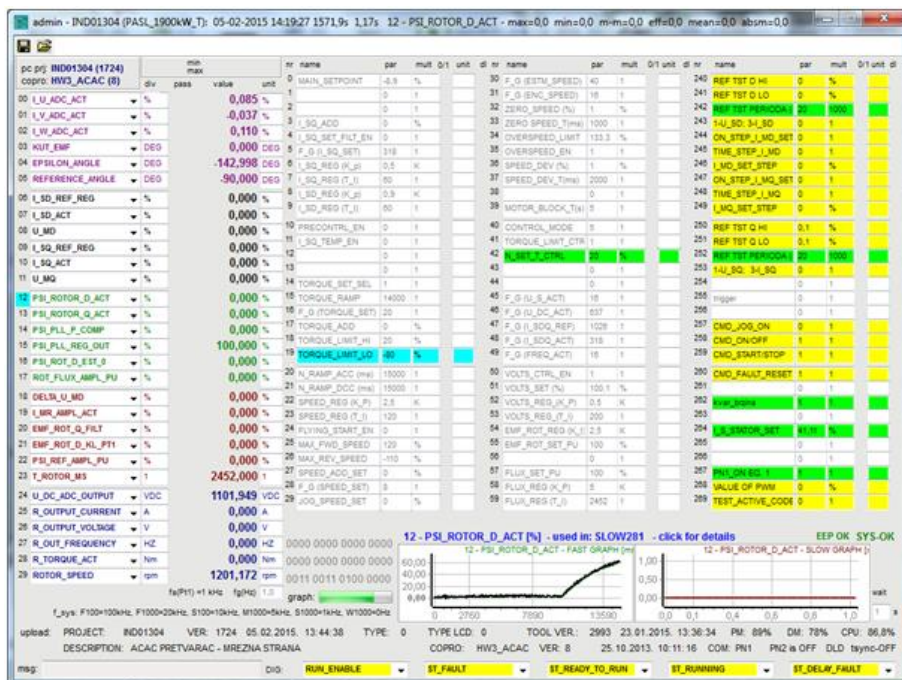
admin - IND01304 (PASL_1900kW_T): 05-02-2015 14:19:27 1571,9s 1,17s 12 - PSI_ROTOR_D_ACT - max=0,0 min=0,0 m-m=0,0 eff=0,0 mean=0,0 absm=0,0

pc prj: IND01304 (1724)
copro: HW3_ACAC (8)

| | div | pass | value | unit |
|---|---|---|---|---|
| 00 I_U_ADC_ACT | % | | 0,085 | % |
| 01 I_V_ADC_ACT | % | | -0,037 | % |
| 02 I_W_ADC_ACT | % | | 0,110 | % |
| 03 KUT_EMF | DEG | | 0,000 | DEG |
| 04 EPSILON_ANGLE | DEG | | -142,998 | DEG |
| 05 REFERENCE_ANGLE | DEG | | -90,000 | DEG |
| 06 I_SD_REF_REG | % | | 0,000 | % |
| 07 I_SD_ACT | % | | 0,000 | % |
| 08 U_MD | % | | 0,000 | % |
| 09 I_SQ_REF_REG | % | | 0,000 | % |
| 10 I_SQ_ACT | % | | 0,000 | % |
| 11 U_MQ | % | | 0,000 | % |
| 12 PSI_ROTOR_D_ACT | % | | 0,000 | % |
| 13 PSI_ROTOR_Q_ACT | % | | 0,000 | % |
| 14 PSI_PLL_P_COMP | % | | 0,000 | % |
| 15 PSI_PLL_REG_OUT | % | | 100,000 | % |
| 16 PSI_ROT_D_EST_0 | % | | 0,000 | % |
| 17 ROT_FLUX_AMPL_PU | % | | 0,000 | % |
| 18 DELTA_U_MD | % | | 0,000 | % |
| 19 I_MR_AMPL_ACT | % | | 0,000 | % |
| 20 EMF_ROT_Q_FILT | % | | 0,000 | % |
| 21 EMF_ROT_D_KL_PT1 | % | | 0,000 | % |
| 22 PSI_REF_AMPL_PU | % | | 0,000 | % |
| 23 T_ROTOR_MS | 1 | | 2452,000 | 1 |
| 24 U_DC_ADC_OUTPUT | VDC | | 1101,949 | VDC |
| 25 R_OUTPUT_CURRENT | A | | 0,000 | A |
| 26 R_OUTPUT_VOLTAGE | V | | 0,000 | V |
| 27 R_OUT_FREQUENCY | HZ | | 0,000 | HZ |
| 28 R_TORQUE_ACT | Nm | | 0,000 | Nm |
| 29 ROTOR_SPEED | rpm | | 1201,172 | rpm |

| nr | name | par | mult |
|---|---|---|---|
| 0 | MAIN_SETPOINT | -8,9 | % |
| 3 | I_SQ_ADD | 0 | % |
| 4 | I_SQ_SET_FILT_EN | 0 | 1 |
| 5 | F_G (I_SQ_SET) | 318 | 1 |
| 6 | I_SQ_REG (K_p) | 0,5 | K |
| 7 | I_SQ_REG (T_i) | 60 | 1 |
| 8 | I_SD_REG (K_p) | 0,9 | K |
| 9 | I_SD_REG (T_i) | 60 | 1 |
| 10 | PRECONTRL_EN | 0 | 1 |
| 11 | I_SQ_TEMP_EN | 0 | 1 |
| 14 | TORQUE_SET_SEL | 1 | 1 |
| 15 | TORQUE_RAMP | 14000 | 1 |
| 16 | F_G (TORQUE_SET) | 20 | 1 |
| 17 | TORQUE_ADD | 0 | % |
| 18 | TORQUE_LIMIT_HI | 20 | % |
| 19 | TORQUE_LIMIT_LO | -80 | % |
| 20 | N_RAMP_ACC (ms) | 15000 | 1 |
| 21 | N_RAMP_DCC (ms) | 15000 | 1 |
| 22 | SPEED_REG (K_P) | 2,5 | K |
| 23 | SPEED_REG (T_I) | 120 | 1 |
| 24 | FLYING_START_EN | 0 | 1 |
| 25 | MAX_FWD_SPEED | 120 | % |
| 26 | MAX_REV_SPEED | -110 | % |
| 27 | SPEED_ADD_SET | 0 | % |
| 28 | F_G (SPEED_SET) | 8 | 1 |
| 29 | JOG_SPEED_SET | 0 | % |

| nr | name | par | mult |
|---|---|---|---|
| 30 | F_G (ESTM_SPEED) | 40 | 1 |
| 31 | F_G (ENC_SPEED) | 16 | 1 |
| 32 | ZERO_SPEED (%) | 1 | % |
| 33 | ZERO_SPEED_T(ms) | 1000 | 1 |
| 34 | OVERSPEED_LIMIT | 133,3 | % |
| 35 | OVERSPEED_EN | 1 | 1 |
| 36 | SPEED_DEV (%) | 1 | % |
| 37 | SPEED_DEV_T(ms) | 2000 | 1 |
| 39 | MOTOR_BLOCK_T(s) | 5 | 1 |
| 40 | CONTROL_MODE | 5 | 1 |
| 41 | TORQUE_LIMIT_CTR | 1 | 1 |
| 42 | N_SET_T_CTRL | 20 | % |
| 45 | F_G (U_S_ACT) | 16 | 1 |
| 46 | F_G (U_DC_ACT) | 637 | 1 |
| 47 | F_G (I_SDQ_REF) | 1026 | 1 |
| 48 | F_G (I_SDQ_ACT) | 318 | 1 |
| 49 | F_G (FREQ_ACT) | 16 | 1 |
| 50 | VOLTS_CTRL_EN | 1 | 1 |
| 51 | VOLTS_SET (%) | 100,1 | % |
| 52 | VOLTS_REG (K_P) | 0,5 | K |
| 53 | VOLTS_REG (T_I) | 200 | 1 |
| 54 | EMF_ROT_REG (K_I) | 2,5 | K |
| 55 | EMF_ROT_SET_PU | 100 | % |
| 57 | FLUX_SET_PU | 100 | % |
| 58 | FLUX_REG (K_P) | 5 | K |
| 59 | FLUX_REG (T_I) | 2452 | 1 |

| nr | name | par | mult |
|---|---|---|---|
| 240 | REF TST D HI | 0 | % |
| 241 | REF TST D LO | 0 | % |
| 242 | REF TST PERIODA | 20 | 1000 |
| 243 | 1-U_SD: 3-I_SD | 0 | 1 |
| 244 | ON_STEP_I_MD_SET | 0 | 1 |
| 245 | TIME_STEP_I_MD | 0 | 1 |
| 246 | I_MD_SET_STEP | 0 | % |
| 247 | ON_STEP_I_MQ_SET | 0 | 1 |
| 248 | TIME_STEP_I_MQ | 0 | 1 |
| 249 | I_MQ_SET_STEP | 0 | % |
| 250 | REF TST Q HI | 0,1 | % |
| 251 | REF TST Q LO | 0,1 | % |
| 252 | REF TST PERIODA | 20 | 1000 |
| 253 | 1-U_SQ: 3-I_SQ | 0 | 1 |
| 255 | trigger | 0 | 1 |
| 257 | CMD_JOG_ON | 0 | 1 |
| 258 | CMD_ON/OFF | 1 | 1 |
| 259 | CMD_START/STOP | 1 | 1 |
| 260 | CMD_FAULT_RESET | 1 | 1 |
| 262 | kvar_bojna | 1 | 1 |
| 264 | I_S_STATOR_SET | 41,11 | % |
| 267 | PN1_ON EG. 1 | 1 | 1 |
| 268 | VALUE OF PWM | 0 | % |
| 269 | TEST_ACTIVE_CODE | 0 | 1 |

0000 0000 0000 0000
0000 0000 0000 0000
0011 0011 0100 0000
graph:

12 - PSI_ROTOR_D_ACT [%] - used in: SLOW281 - click for details EEP OK SYS-OK
12 - PSI_ROTOR_D_ACT - FAST GRAPH [m
12 - PSI_ROTOR_D_ACT - SLOW GRAPH [
60,00 40,00 20,00 0,00
0 2760 7890 13590
1,00 0,50 0,00
0,0 0,1 0,4 0,6 0,8 1,0
wait 1 s

fs(Pt1) =1 kHz fg(Hz) 1,0
f_sys: F100=100kHz, F1000=20kHz, S100=10kHz, M1000=5kHz, S1000=1kHz, W1000=0Hz

upload: PROJECT: IND01304 VER: 1724 05.02.2015. 13:44:38 TYPE: 0 TYPE LCD: 0 TOOL VER.: 2993 23.01.2015. 13:36:34 PM: 89% DM: 78% CPU: 86,8%
DESCRIPTION: ACAC PRETVARAC - MREZNA STRANA COPRO: HW3_ACAC VER: 8 25.10.2013. 10:11:16 COM: PN1 PN2 is OFF DLD tsync-OFF
msg: DIG: RUN_ENABLE ST_FAULT ST_READY_TO_RUN ST_RUNNING ST_DELAY_FAULT